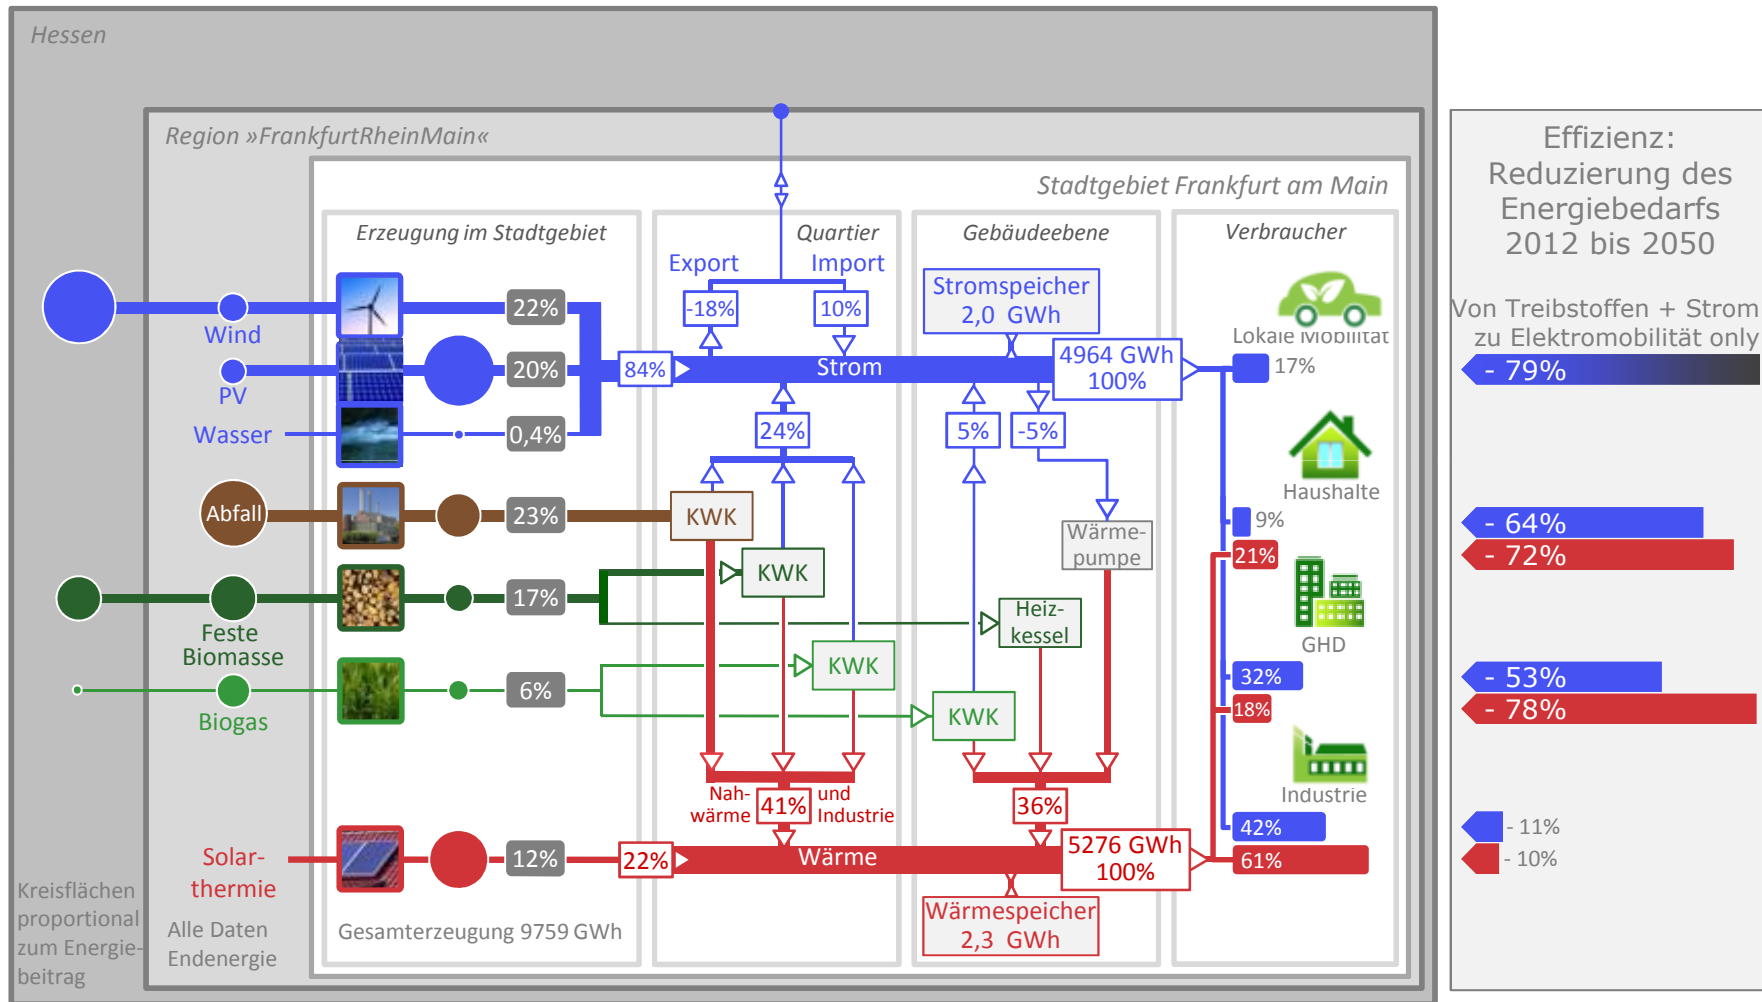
Hessen

Region »FrankfurtRheinMain«

Stadtgebiet Frankfurt am Main

Erzeugung im Stadtgebiet

Quartier

Gebäudeebene

Verbraucher

Export

Import

-18%

10%

Stromspeicher 2,0 GWh

Wind

22%

PV

20%

84%

Strom

4964 GWh 100%

Wasser

0,4%

24%

5%

-5%

Lokale Mobilität

17%

Haushalte

Abfall

23%

KWK

Wärme-pumpe

9%

21%

KWK

Feste Biomasse

17%

Heiz-kessel

GHD

KWK

Biogas

6%

32%

18%

KWK

Industrie

Nah-wärme

41%

und Industrie

36%

42%

Solar-thermie

12%

22%

Wärme

5276 GWh 100%

61%

Kreisflächen proportional zum Energie-beitrag

Alle Daten Endenergie

Gesamterzeugung 9759 GWh

Wärmespeicher 2,3 GWh

Effizienz: Reduzierung des Energiebedarfs 2012 bis 2050

Von Treibstoffen + Strom zu Elektromobilität only

- 79%

- 64%

- 72%

- 53%

- 78%

- 11%

- 10%